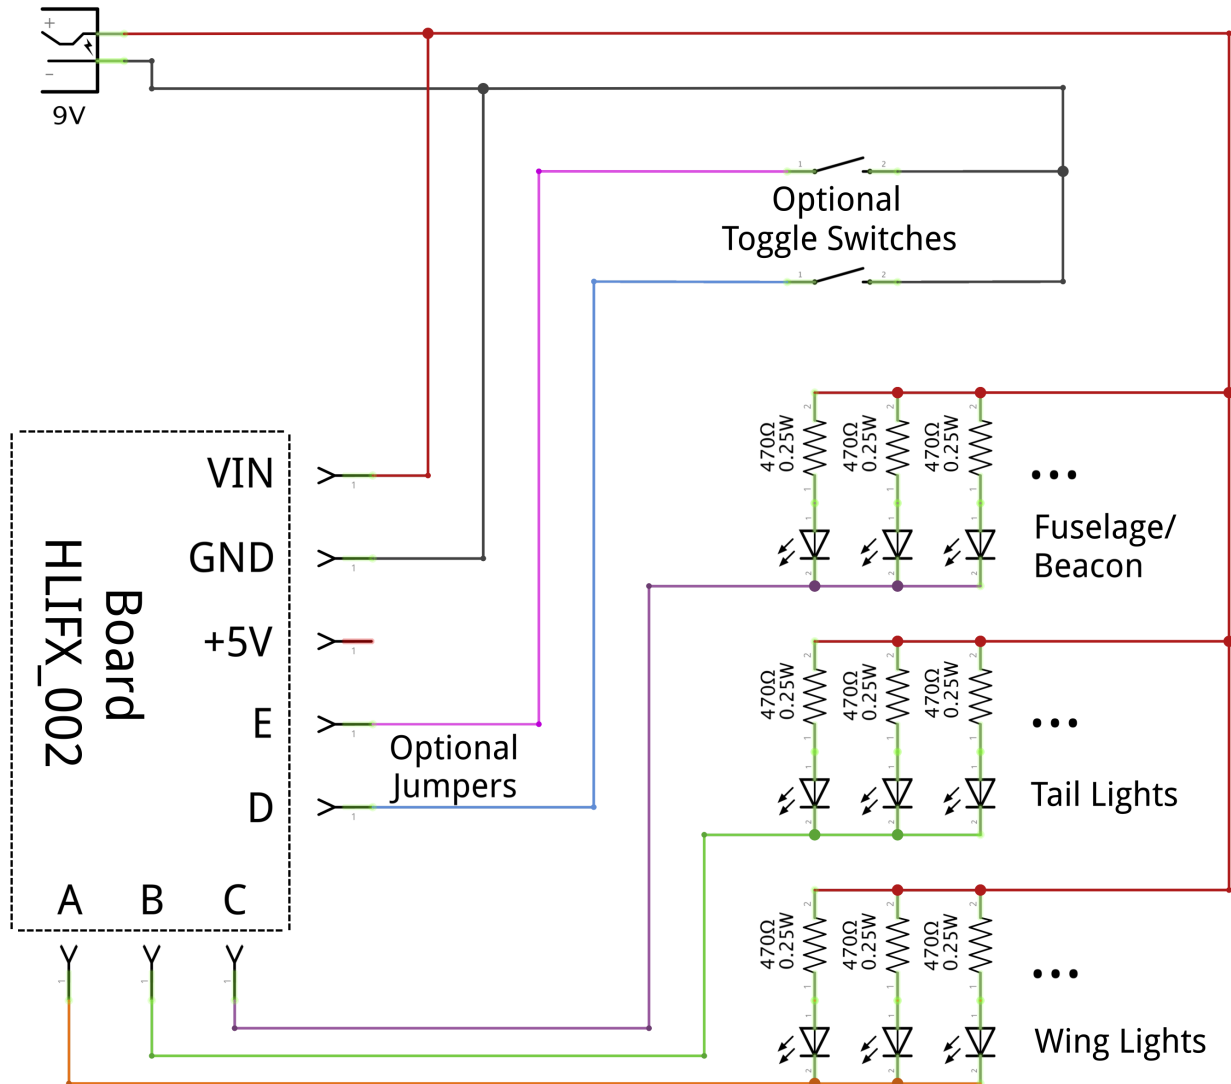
+
-
9V

1 2
Optional
Toggle Switches
1 2

VIN
GND
+5V
E
D
Board
HLIFX_002
A B C

Optional
Jumpers

470Ω 0.25W
470Ω 0.25W
470Ω 0.25W
...
Fuselage/
Beacon

470Ω 0.25W
470Ω 0.25W
470Ω 0.25W
...
Tail Lights

470Ω 0.25W
470Ω 0.25W
470Ω 0.25W
...
Wing Lights